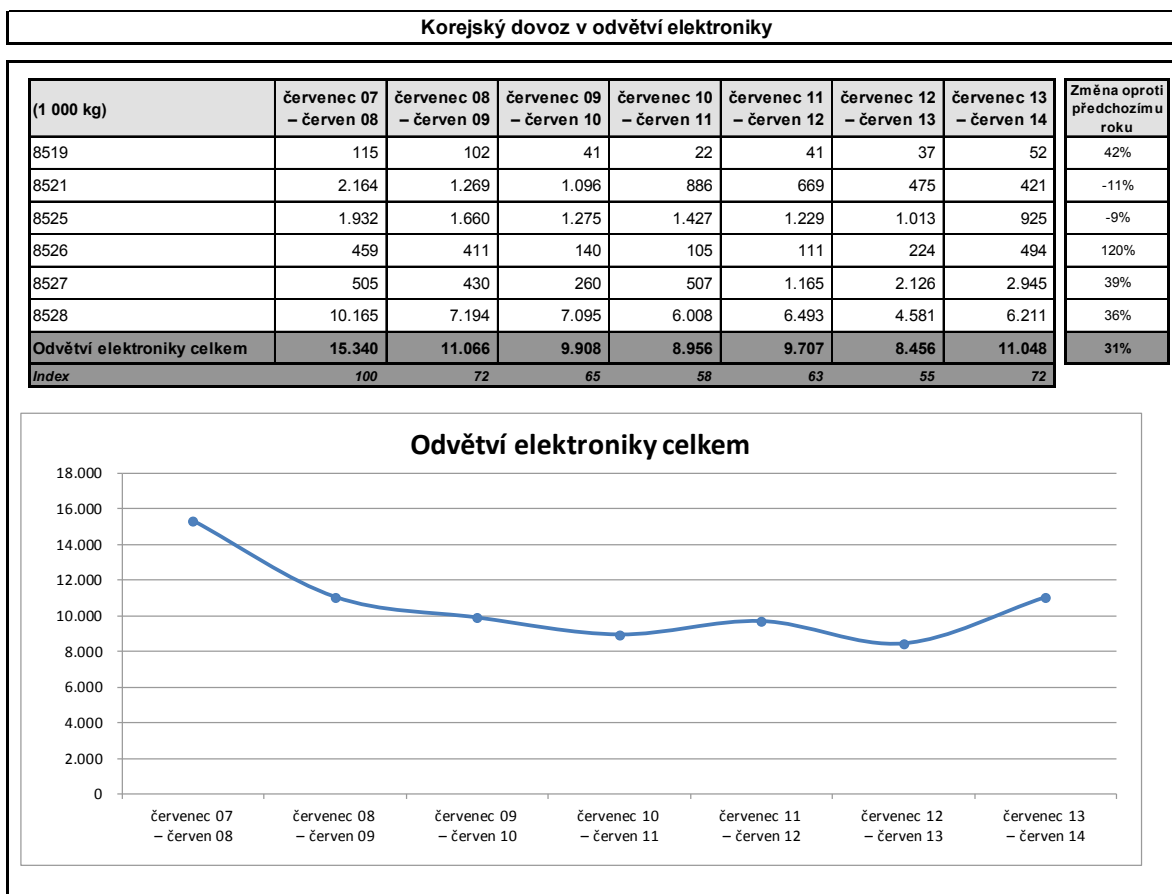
Korejský dovoz v odvětví elektroniky

| (1 000 kg) | červenec 07 – červen 08 | červenec 08 – červen 09 | červenec 09 – červen 10 | červenec 10 – červen 11 | červenec 11 – červen 12 | červenec 12 – červen 13 | červenec 13 – červen 14 | Změna oproti předchozímu roku |
|---|---|---|---|---|---|---|---|---|
| 8519 | 115 | 102 | 41 | 22 | 41 | 37 | 52 | 42% |
| 8521 | 2.164 | 1.269 | 1.096 | 886 | 669 | 475 | 421 | -11% |
| 8525 | 1.932 | 1.660 | 1.275 | 1.427 | 1.229 | 1.013 | 925 | -9% |
| 8526 | 459 | 411 | 140 | 105 | 111 | 224 | 494 | 120% |
| 8527 | 505 | 430 | 260 | 507 | 1.165 | 2.126 | 2.945 | 39% |
| 8528 | 10.165 | 7.194 | 7.095 | 6.008 | 6.493 | 4.581 | 6.211 | 36% |
| Odvětví elektroniky celkem | 15.340 | 11.066 | 9.908 | 8.956 | 9.707 | 8.456 | 11.048 | 31% |
| Index | 100 | 72 | 65 | 58 | 63 | 55 | 72 | |

Odvětví elektroniky celkem

18.000
16.000
14.000
12.000
10.000
8.000
6.000
4.000
2.000
0

červenec 07 – červen 08
červenec 08 – červen 09
červenec 09 – červen 10
červenec 10 – červen 11
červenec 11 – červen 12
červenec 12 – červen 13
červenec 13 – červen 14